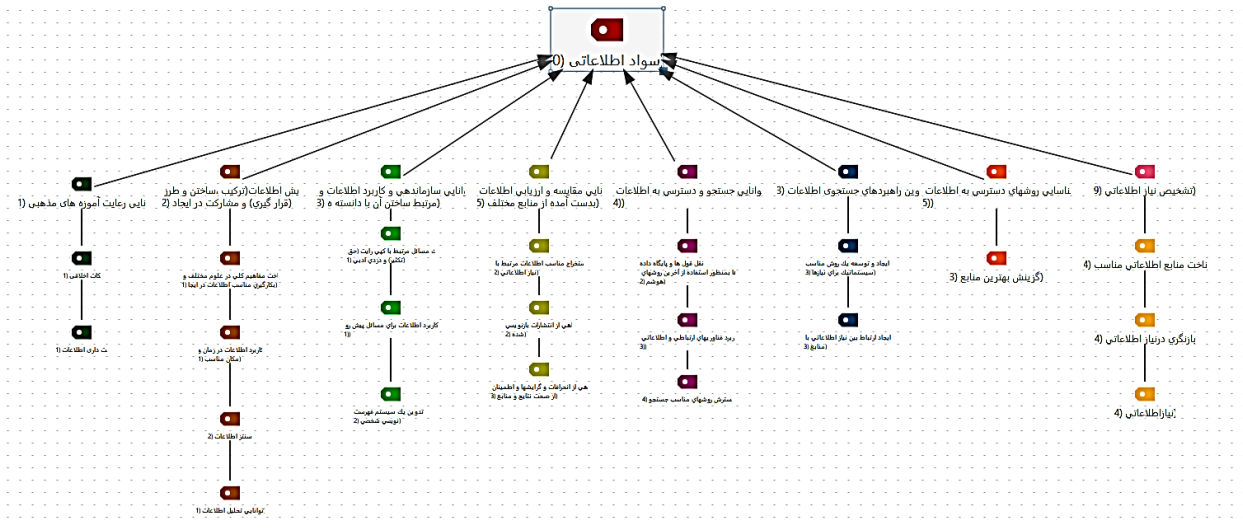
سواد اطلاعاتی (0

نایی رعایت آموزه های مذهبی (1

کات اخلاقی (1

ت داری اطلاعات (1

یش اطلاعات(ترکیب ،ساختن و طرز (قرار گیری) و مشارکت در ایجاد (2

اخت مفاهیم کلی در علوم مختلف و ابکارگیری مناسب اطلاعات در ایجا (1

کاربرد اطلاعات در زمان و (مکان مناسب (1

ستتز اطلاعات (2

توانایی تحلیل اطلاعات (1

انایی سازماندهی و کاربرد اطلاعات و (مرتبط ساختن آن با دانسته ه (3

ع مسائل مرتبط با کپی رایت (حق (تکثیر) و دزدی ادبی (1

کاربرد اطلاعات برای مسائل پیش رو (1

تدوین یک سیستم فهرست (نویسی شخصی (2

نایی مقایسه و ارزیابی اطلاعات (بدست آمده از منابع مختلف (5

ستخراج مناسب اطلاعات مرتبط با (نیاز اطلاعاتی (2

تعی از انتشارات بازنویسی (شده (2

هی از انحرافات و گرایشها و اطمینان (از صحت نتایج و منابع (3

وانایی جستجو و دسترسی به اطلاعات (4

نقل قول ها و پایگاه داده با بمنظور استفاده از آخرین روشهای (اهوشمند (2

ربرد فناوریهای ارتباطی و اطلاعاتی (3

سترش روشهای مناسب جستجو (4

وین راهبردهای جستجوی اطلاعات (3

ایجاد و توسعه یک روش مناسب (سیستماتیک برای نیازها (3

ایجاد ارتباط بین نیاز اطلاعاتی با (منابع (3

ناسایی روشهای دسترسی به اطلاعات (5

(گزینش بهترین منابع (3

(تشخیص نیاز اطلاعاتی (9

ناخت منابع اطلاعاتی مناسب (4

بازنگری درنیاز اطلاعاتی (4

نیازاطلاعاتی (4